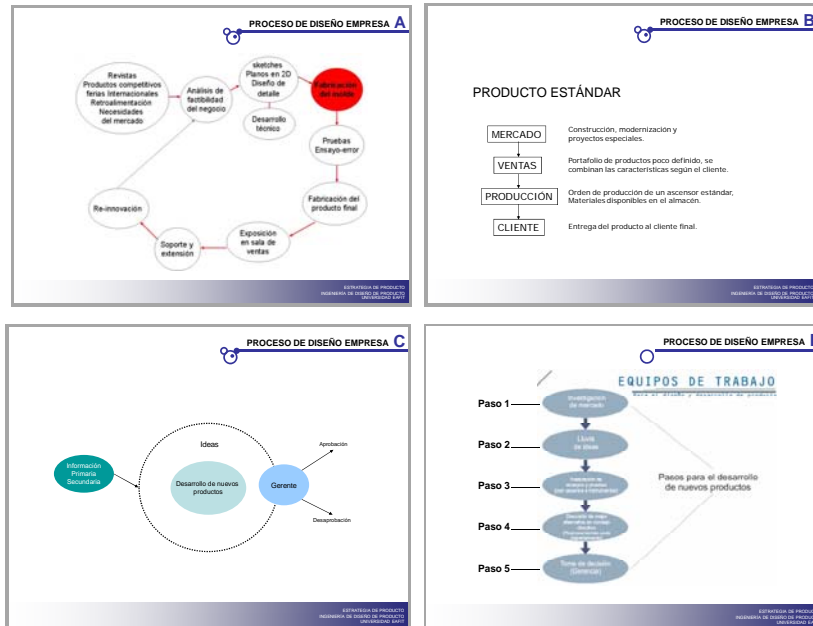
PROCESO DE DISEÑO EMPRESA A

Revistas
Productos competitivos
ferias Internacionales
Retroalimentación
Necesidades
del mercado

Análisis de factibilidad del negocio

sketches
Planos en 2D
Diseño de detalle

Fabricación del molde

Desarrollo técnico

Pruebas
Ensayo-error

Fabricación del producto final

Exposición en sala de ventas

Soporte y extensión

Re-innovación

ESTRATEGIA DE PRODUCTO
INGENIERÍA DE DISEÑO DE PRODUCTO
UNIVERSIDAD EAFIT

PROCESO DE DISEÑO EMPRESA B

PRODUCTO ESTÁNDAR

MERCADO
Construcción, modernización y proyectos especiales.

VENTAS
Portafolio de productos poco definido, se combinan las características según el cliente.

PRODUCCIÓN
Orden de producción de un ascensor estándar, Materiales disponibles en el almacén.

CLIENTE
Entrega del producto al cliente final.

ESTRATEGIA DE PRODUCTO
INGENIERÍA DE DISEÑO DE PRODUCTO
UNIVERSIDAD EAFIT

PROCESO DE DISEÑO EMPRESA C

Información
Primaria
Secundaria

Ideas

Desarrollo de nuevos productos

Gerente

Aprobación

Desaprobación

ESTRATEGIA DE PRODUCTO
INGENIERÍA DE DISEÑO DE PRODUCTO
UNIVERSIDAD EAFIT

PROCESO DE DISEÑO EMPRESA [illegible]

EQUIPOS DE TRABAJO
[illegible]

Paso 1
Investigación de mercado

Paso 2
Lluvia de ideas

Paso 3
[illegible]

Paso 4
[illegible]

Paso 5
Toma de decisión (Gerencia)

Pasos para el desarrollo de nuevos productos

ESTRATEGIA DE PRODUC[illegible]
INGENIERÍA DE DISEÑO DE PRODUC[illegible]
UNIVERSIDAD EA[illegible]